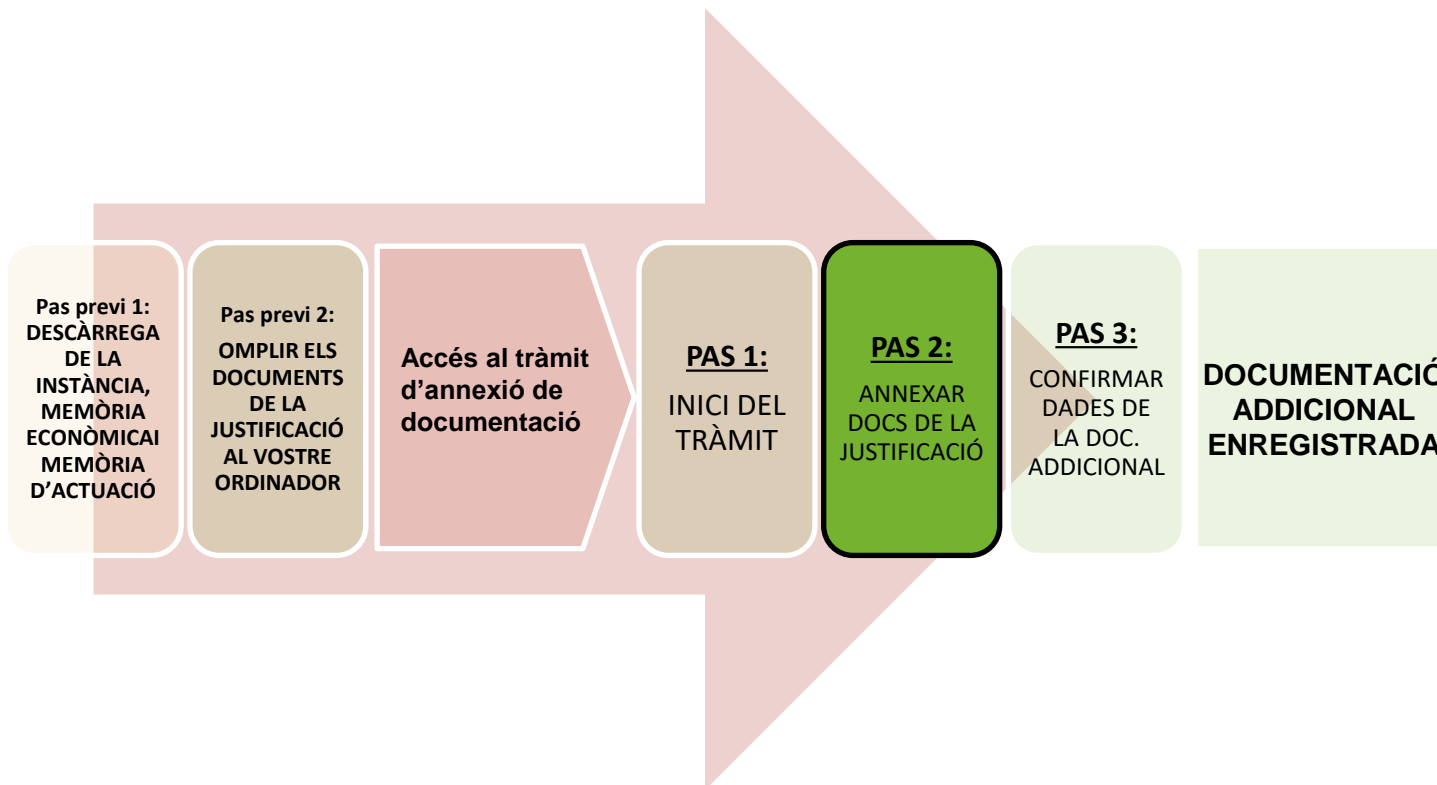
Pas previ 1: DESCÀRREGA DE LA INSTÀNCIA, MEMÒRIA ECONÒMICAI MEMÒRIA D'ACTUACIÓ

Pas previ 2: OMPLIR ELS DOCUMENTS DE LA JUSTIFICACIÓ AL VOSTRE ORDINADOR

Accés al tràmit d'annexió de documentació

PAS 1: INICI DEL TRÀMIT

PAS 2: ANNEXAR DOCS DE LA JUSTIFICACIÓ

PAS 3: CONFIRMAR DADES DE LA DOC. ADDICIONAL

DOCUMENTACIÓ ADDICIONAL ENREGISTRADA